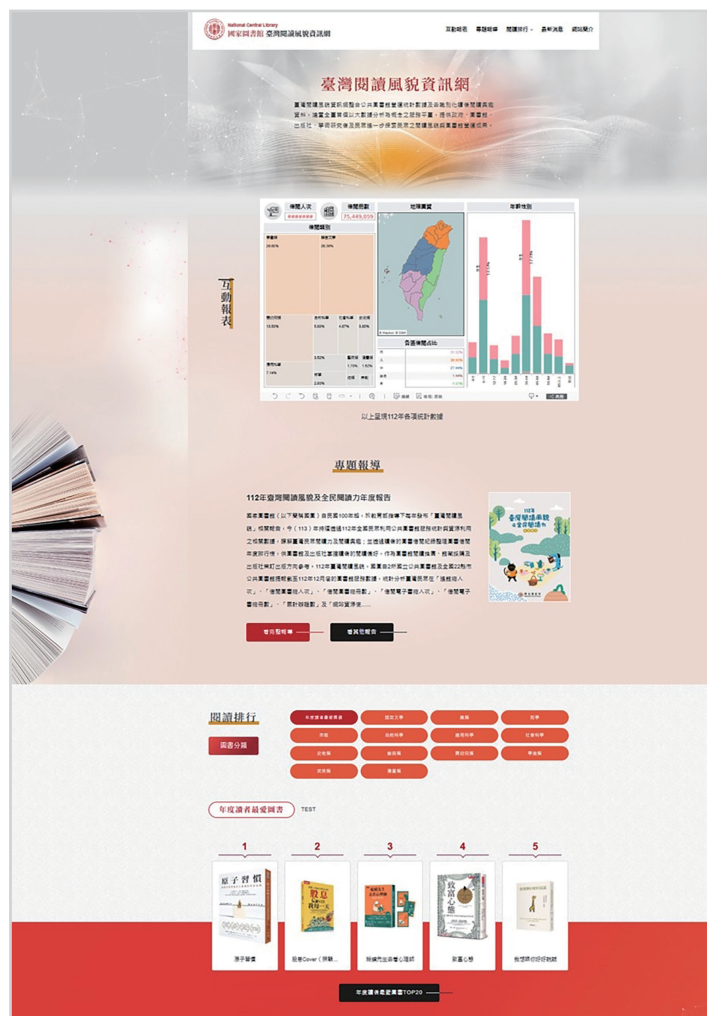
National Central Library
國家圖書館 臺灣閱讀風貌資訊網

互動報表 專題報導 閱讀排行 最新消息 網站簡介

臺灣閱讀風貌資訊網

臺灣閱讀風貌資訊網整合公共圖書館借閱統計數據及出版品之借閱資料，透過全臺灣借閱大數據分析為視覺化之服務平臺，提供政府、圖書館、出版社、學術研究者及民眾進一步深度瞭解臺灣閱讀風貌。

互動報表

借閱人次
借閱冊數 75,449,859
借閱類別
地理圖資
年齡性別

以上呈現112年各項統計數據

專題報導

112年臺灣閱讀風貌及全民閱讀力年度報告

國家圖書館（以下簡稱國圖）自民國100年起，於每年世界閱讀日前夕發布「臺灣閱讀風貌」報告。今（113）年持續透過112年全臺各縣市公共圖書館借閱統計資料，進行分析，以瞭解國人閱讀習慣及閱讀趨勢。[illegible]

看完整報導 看其他報告

閱讀排行
圖書分類

年度讀者最愛圖書 TEST

1 2 3 4 5

原子習慣 致富心態

原子習慣 惡意Cover（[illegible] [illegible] 致富心態 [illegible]

年度讀者最愛圖書TOP20